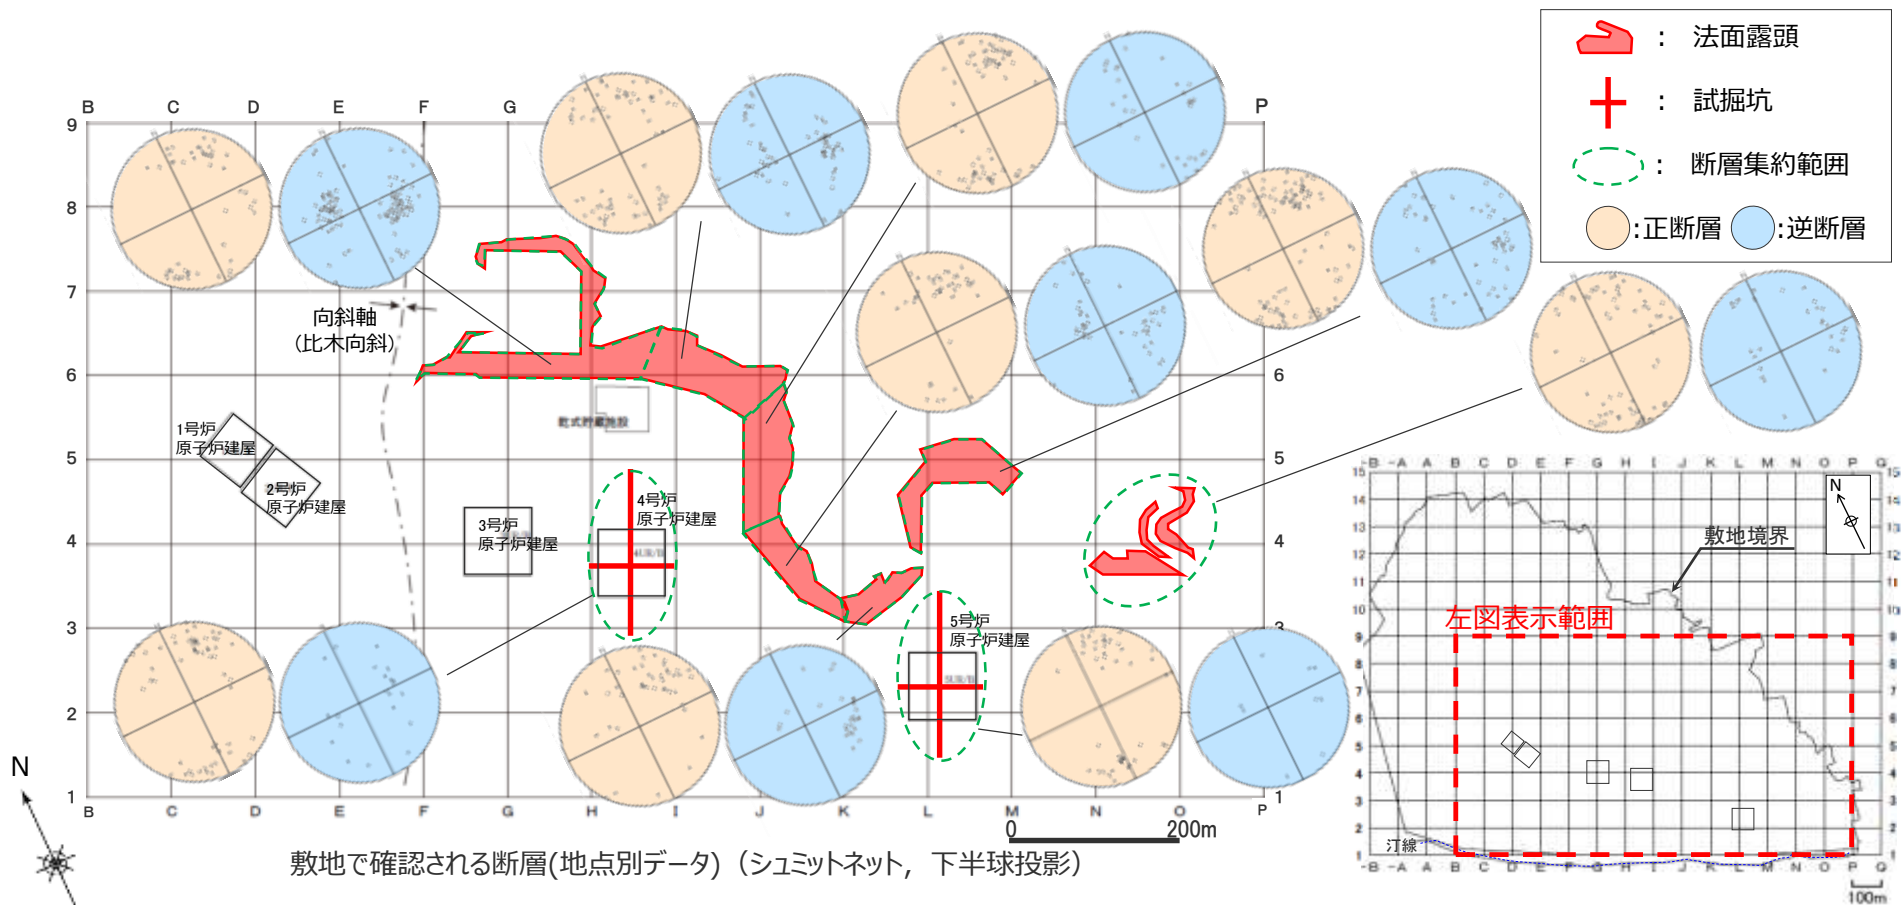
：法面露頭
：試掘坑
：断層集約範囲
:正断層 :逆断層

B C D E F G P
9
8
7
6
5
4
3
2
1
B C D E F G H I J K L M N O P

向斜軸
(比木向斜)

1号炉
原子炉建屋
2号炉
原子炉建屋
3号炉
原子炉建屋
4号炉
原子炉建屋
5号炉
原子炉建屋
乾式貯蔵施設

6
5
4
3
1

N

0 200m

敷地で確認される断層(地点別データ)（シュミットネット，下半球投影）

-B -A A B C D E F G H I J K L M N O P Q
15
14
13
12
11
10
9
8
7
6
5
4
3
2
1
N
敷地境界
左図表示範囲
汀線
100m